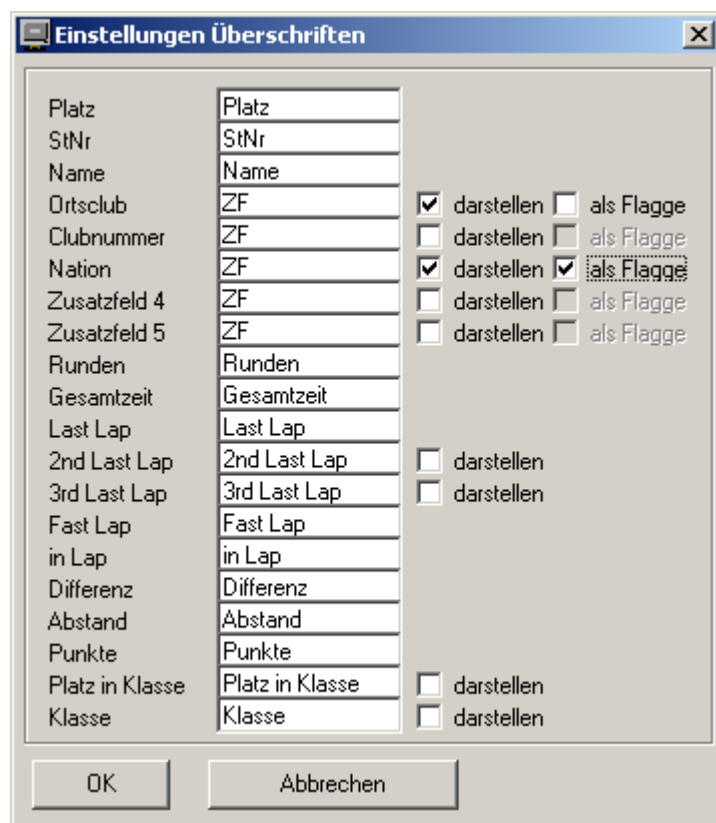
Einstellungen Überschriften

| | | | |
|---|---|---|---|
| Platz | Platz | | |
| StNr | StNr | | |
| Name | Name | | |
| Ortsclub | ZF | darstellen | als Flagge |
| Clubnummer | ZF | darstellen | als Flagge |
| Nation | ZF | darstellen | als Flagge |
| Zusatzfeld 4 | ZF | darstellen | als Flagge |
| Zusatzfeld 5 | ZF | darstellen | als Flagge |
| Runden | Runden | | |
| Gesamtzeit | Gesamtzeit | | |
| Last Lap | Last Lap | | |
| 2nd Last Lap | 2nd Last Lap | darstellen | |
| 3rd Last Lap | 3rd Last Lap | darstellen | |
| Fast Lap | Fast Lap | | |
| in Lap | in Lap | | |
| Differenz | Differenz | | |
| Abstand | Abstand | | |
| Punkte | Punkte | | |
| Platz in Klasse | Platz in Klasse | darstellen | |
| Klasse | Klasse | darstellen | |

OK
Abbrechen